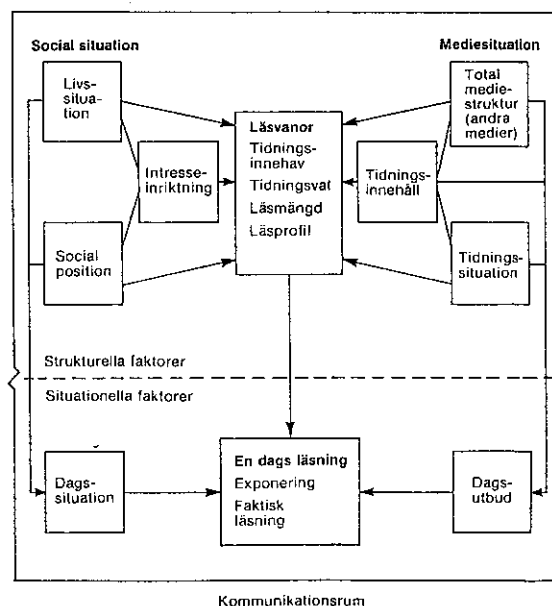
Social situation

Mediesituation

Livs-situation

Total medie-struktur (andra medier)

Läsvanor
Tidnings-innehav
Tidningsval
Läsmängd
Läsprofil

Intresse-inriktning

Tidnings-innehåll

Social position

Tidnings-situation

Strukturella faktorer

Situationella faktorer

Dags-situation

En dags läsning
Exponering
Faktisk läsning

Dags-utbud

Kommunikationsrum